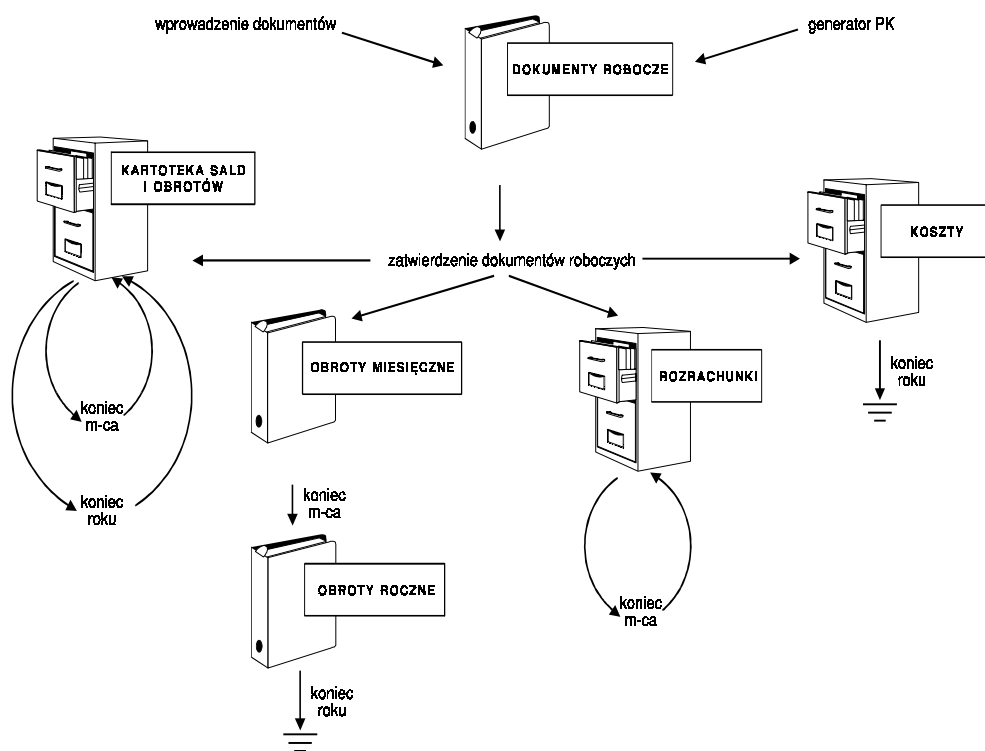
wprowadzenie dokumentów

generator PK

DOKUMENTY ROBOCZE

KARTOTEKA SALD I OBROTÓW

KOSZTY

zatwierdzenie dokumentów roboczych

OBROTY MIESIĘCZNE

ROZRACHUNKI

koniec roku

koniec m-ca

koniec roku

koniec m-ca

OBROTY ROCZNE

koniec m-ca

koniec roku